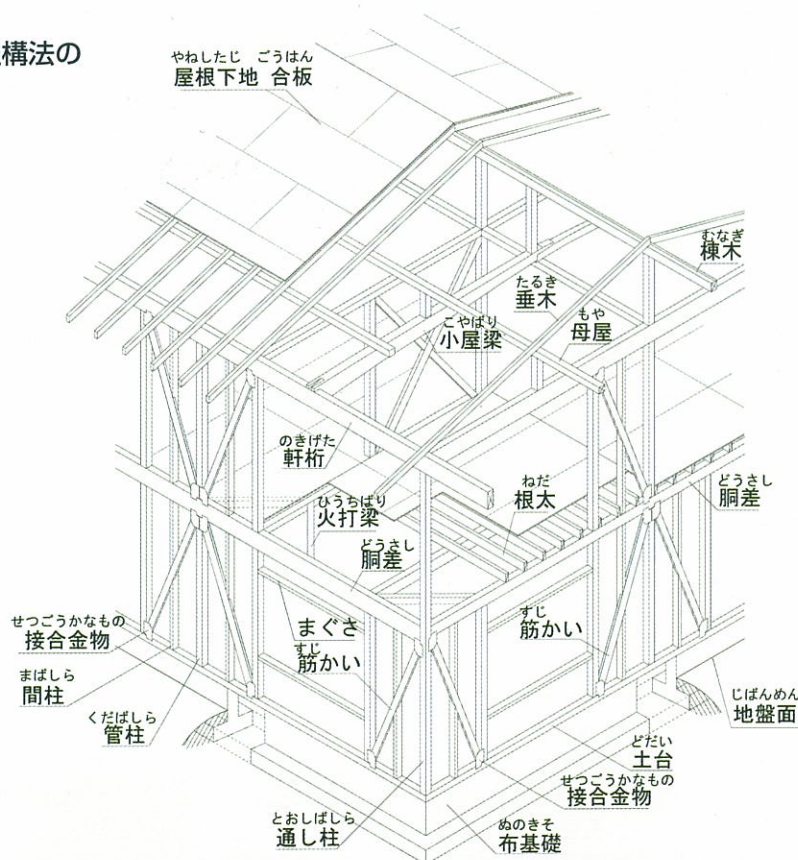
構法の

やねしたじ ごうはん
屋根下地 合板

むなぎ
棟木

たるき
垂木

もや
母屋

こやばり
小屋梁

のきげた
軒桁

ねだ
根太

どうさし
胴差

ひうちばり
火打梁

どうさし
胴差

せつごうかなもの
接合金物

まぐさ

すじ
筋かい

すじ
筋かい

まばしら
間柱

くだばしら
管柱

じばんめん
地盤面

どだい
土台

せつごうかなもの
接合金物

とおしばしら
通し柱

ぬのきそ
布基礎